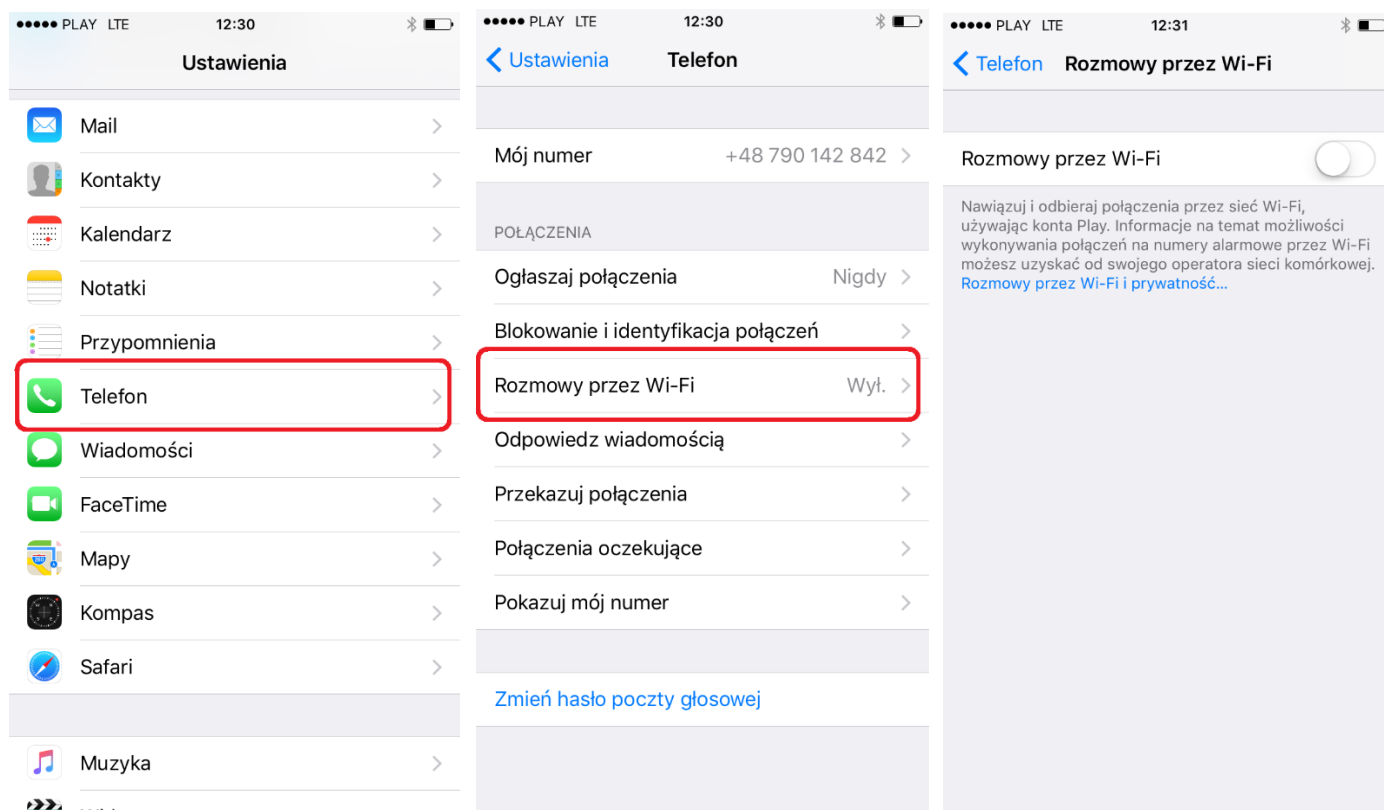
●●●●● PLAY LTE 12:30

Ustawienia

Mail

Kontakty

Kalendarz

Notatki

Przypomnienia

Telefon

Wiadomości

FaceTime

Mapy

Kompas

Safari

Muzyka

●●●●● PLAY LTE 12:30

< Ustawienia Telefon

Mój numer +48 790 142 842

POŁĄCZENIA

Ogłaszaj połączenia Nigdy

Blokowanie i identyfikacja połączeń

Rozmowy przez Wi-Fi Wył.

Odpowiedz wiadomością

Przekazuj połączenia

Połączenia oczekujące

Pokazuj mój numer

Zmień hasło poczty głosowej

●●●●● PLAY LTE 12:31

< Telefon Rozmowy przez Wi-Fi

Rozmowy przez Wi-Fi

Nawiązuj i odbieraj połączenia przez sieć Wi-Fi, używając konta Play. Informacje na temat możliwości wykonywania połączeń na numery alarmowe przez Wi-Fi możesz uzyskać od swojego operatora sieci komórkowej. Rozmowy przez Wi-Fi i prywatność…